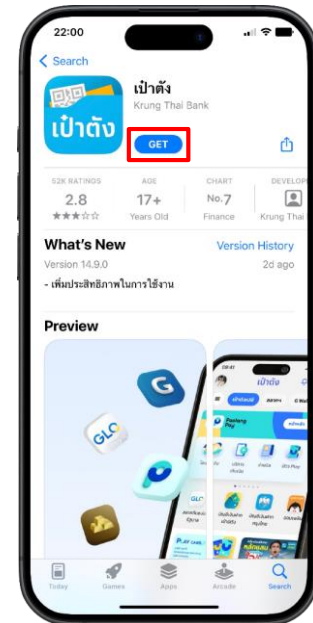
22:00

Search

เป๋าตัง

เป๋าตัง
Krung Thai Bank

GET

52K RATINGS
2.8
★★★☆☆

AGE
17+
Years Old

CHART
No.7
Finance

DEVELOP
Krung Thai

What's New
Version History

Version 14.9.0
2d ago

- เพิ่มประสิทธิภาพในการใช้งาน

Preview

G
GLO

เป๋าตัง
Paotang Pay

Today
Games
Apps
Arcade
Search